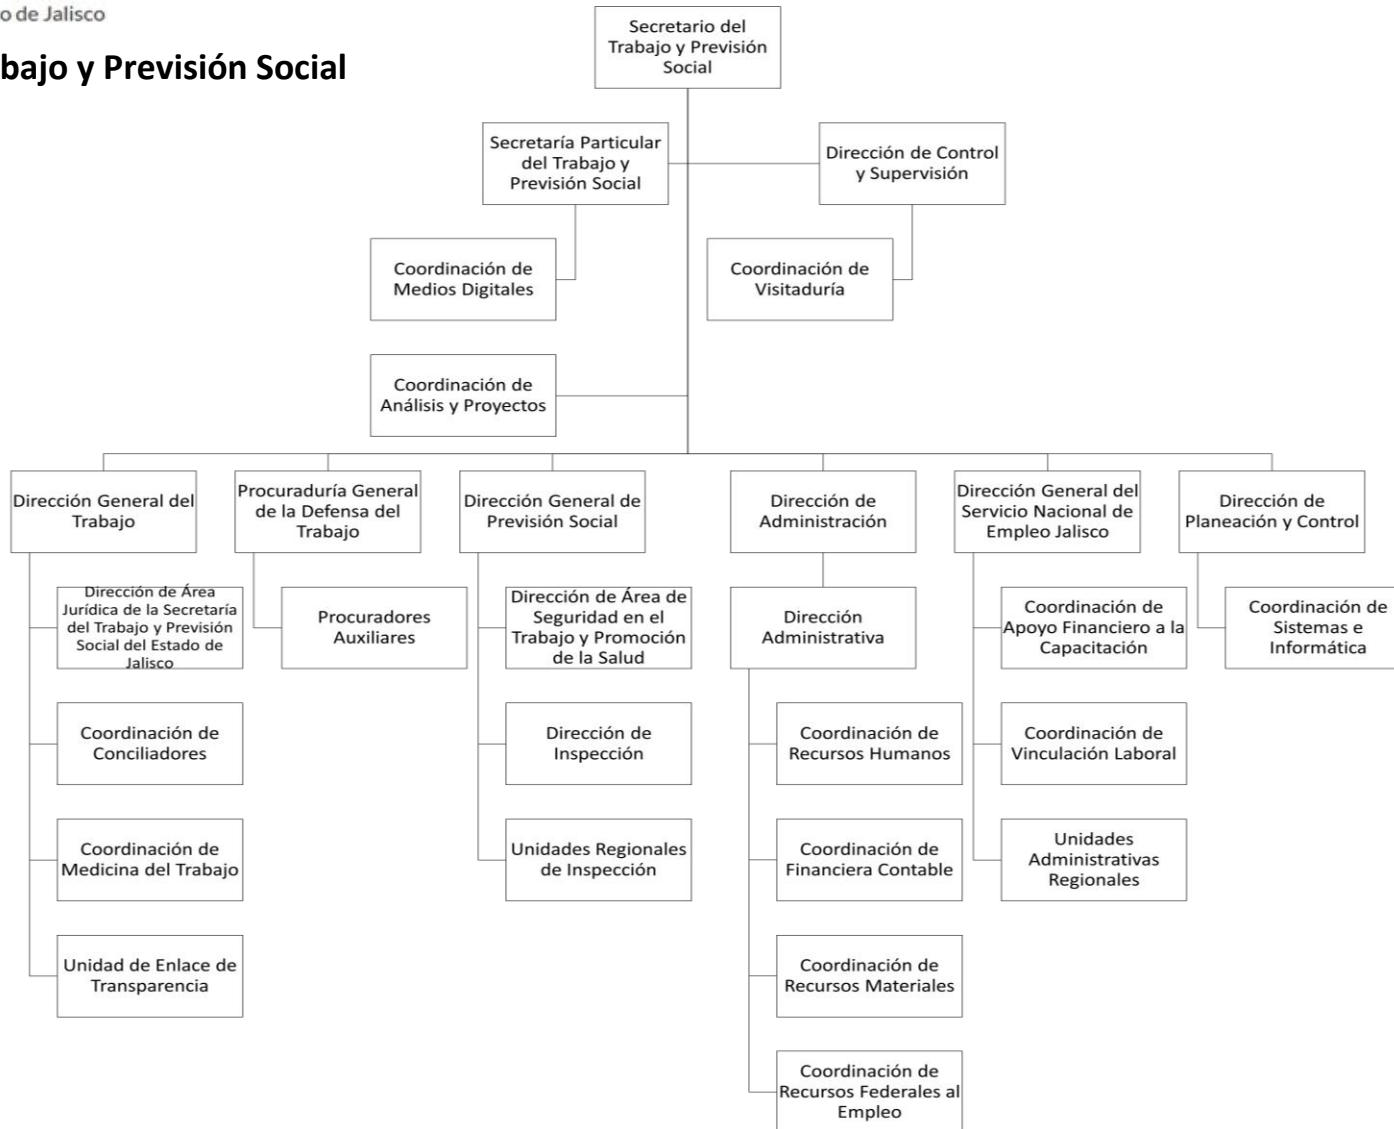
o de Jalisco

bajo y Previsión Social

Secretario del Trabajo y Previsión Social

Secretaría Particular del Trabajo y Previsión Social

Dirección de Control y Supervisión

Coordinación de Medios Digitales

Coordinación de Visitaduría

Coordinación de Análisis y Proyectos

Dirección General del Trabajo

Dirección de Área Jurídica de la Secretaría del Trabajo y Previsión Social del Estado de Jalisco

Coordinación de Conciliadores

Coordinación de Medicina del Trabajo

Unidad de Enlace de Transparencia

Procuraduría General de la Defensa del Trabajo

Procuradores Auxiliares

Dirección General de Previsión Social

Dirección de Área de Seguridad en el Trabajo y Promoción de la Salud

Dirección de Inspección

Unidades Regionales de Inspección

Dirección de Administración

Dirección Administrativa

Coordinación de Recursos Humanos

Coordinación de Financiera Contable

Coordinación de Recursos Materiales

Coordinación de Recursos Federales al Empleo

Dirección General del Servicio Nacional de Empleo Jalisco

Coordinación de Apoyo Financiero a la Capacitación

Coordinación de Vinculación Laboral

Unidades Administrativas Regionales

Dirección de Planeación y Control

Coordinación de Sistemas e Informática